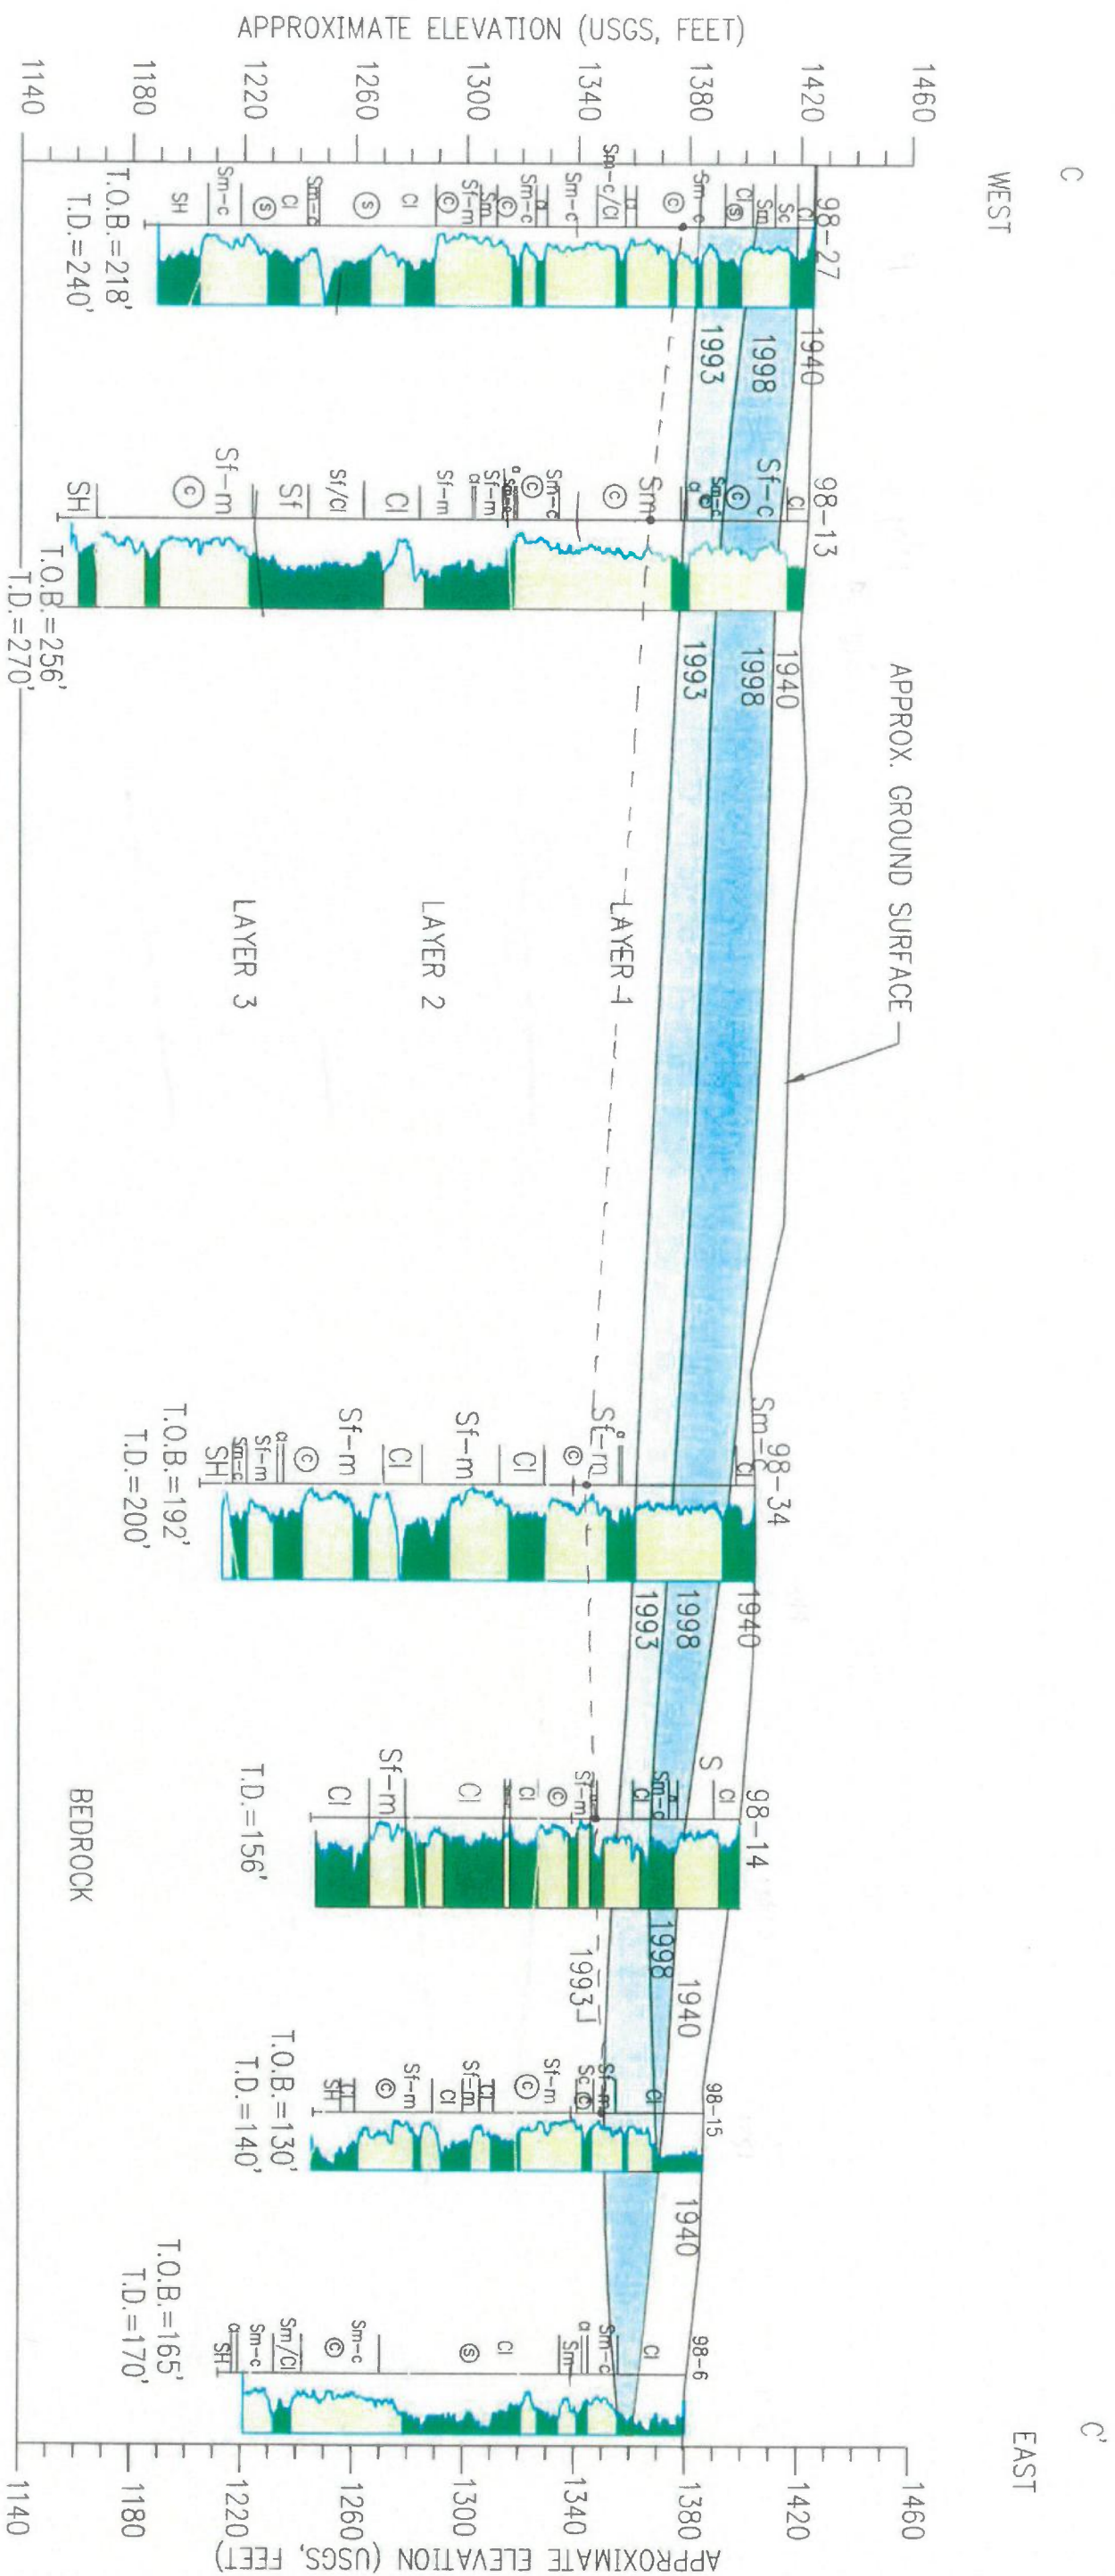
APPROXIMATE ELEVATION (USGS, FEET)

1140 1180 1220 1260 1300 1340 1380 1420 1460

C
WEST

98-27
Sc
Sm
Cl
Cl
Ⓢ
Sm-c
©
Cl
Sm-c/Cl
Sm-c
Sm-c
Cl
©
Sm
Sf-m
©
Cl
Ⓢ
Cl
Sm-c
Ⓢ
Sm-c
SH
T.O.B.=218'
T.D.=240'

1940
1998
1993

98-13
Cl
Sf-c
©
Sm-c
Sm
©
Sm-c
©
Sm-c
Sf-m
Cl
Sf-m
Cl
Sf/Cl
Sf
Sf-m
©
SH
T.O.B.=256'
T.D.=270'

1940
1998
1993

APPROX. GROUND SURFACE

LAYER 1
LAYER 2
LAYER 3

98-34
Sm
Cl
Sf-m
©
Cl
Sf-m
Cl
Sf-m
©
Cl
Sf-m
Sm-c
SH
T.O.B.=192'
T.D.=200'

1940
1998
1993

98-14
Cl
S
Sm-c
Cl
Sf-m
©
Cl
Cl
Sf-m
Cl
T.D.=156'

BEDROCK

1998
1940
1993

98-15
Cl
Sf-m
Sc
Sf-m
©
Cl
Sf-m
Cl
Sf-m
©
Cl
SH
T.O.B.=130'
T.D.=140'

1940

98-6
Cl
Sm-c
Sm
Cl
Cl
Ⓢ
Sm-c
©
Sm/Cl
Sm-c
Cl
SH
T.O.B.=165'
T.D.=170'

C'
EAST

1460 1420 1380 1340 1300 1260 1220 1180 1140
APPROXIMATE ELEVATION (USGS, FEET)